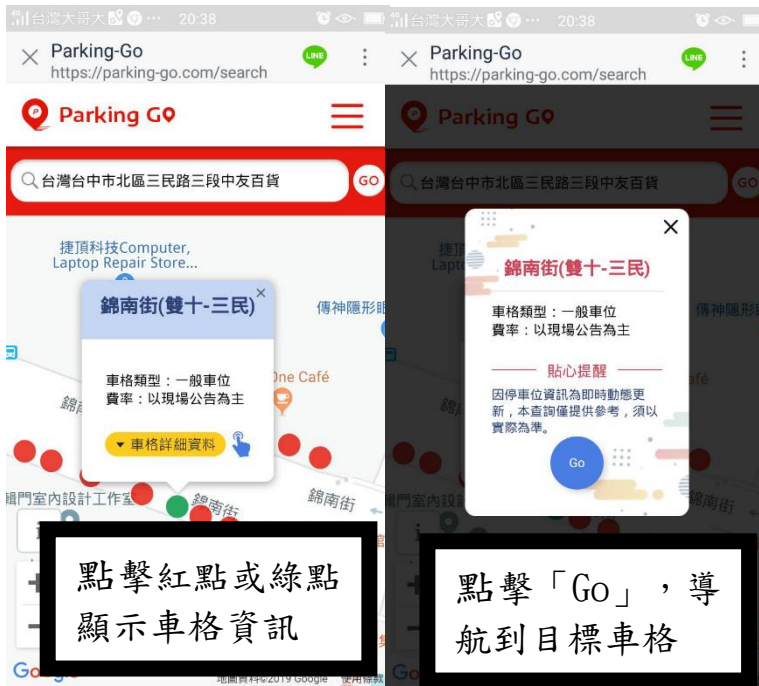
台灣大哥大 20:38
Parking-Go
https://parking-go.com/search
Parking GO
台灣台中市北區三民路三段中友百貨
GO
捷頂科技Computer, Laptop Repair Store...
錦南街(雙十-三民)
車格類型：一般車位
費率：以現場公告為主
車格詳細資料
傳神隱形眼
One Café
錦南街
錦南街
門室內設計工作室
地圖資料©2019 Google 使用條款
點擊紅點或綠點顯示車格資訊

台灣大哥大 20:38
Parking-Go
https://parking-go.com/search
Parking GO
台灣台中市北區三民路三段中友百貨
GO
錦南街(雙十-三民)
車格類型：一般車位
費率：以現場公告為主
貼心提醒
因停車位資訊為即時動態更新，本查詢僅提供參考，須以實際為準。
Go
傳神隱形
錦南街
點擊「Go」，導航到目標車格